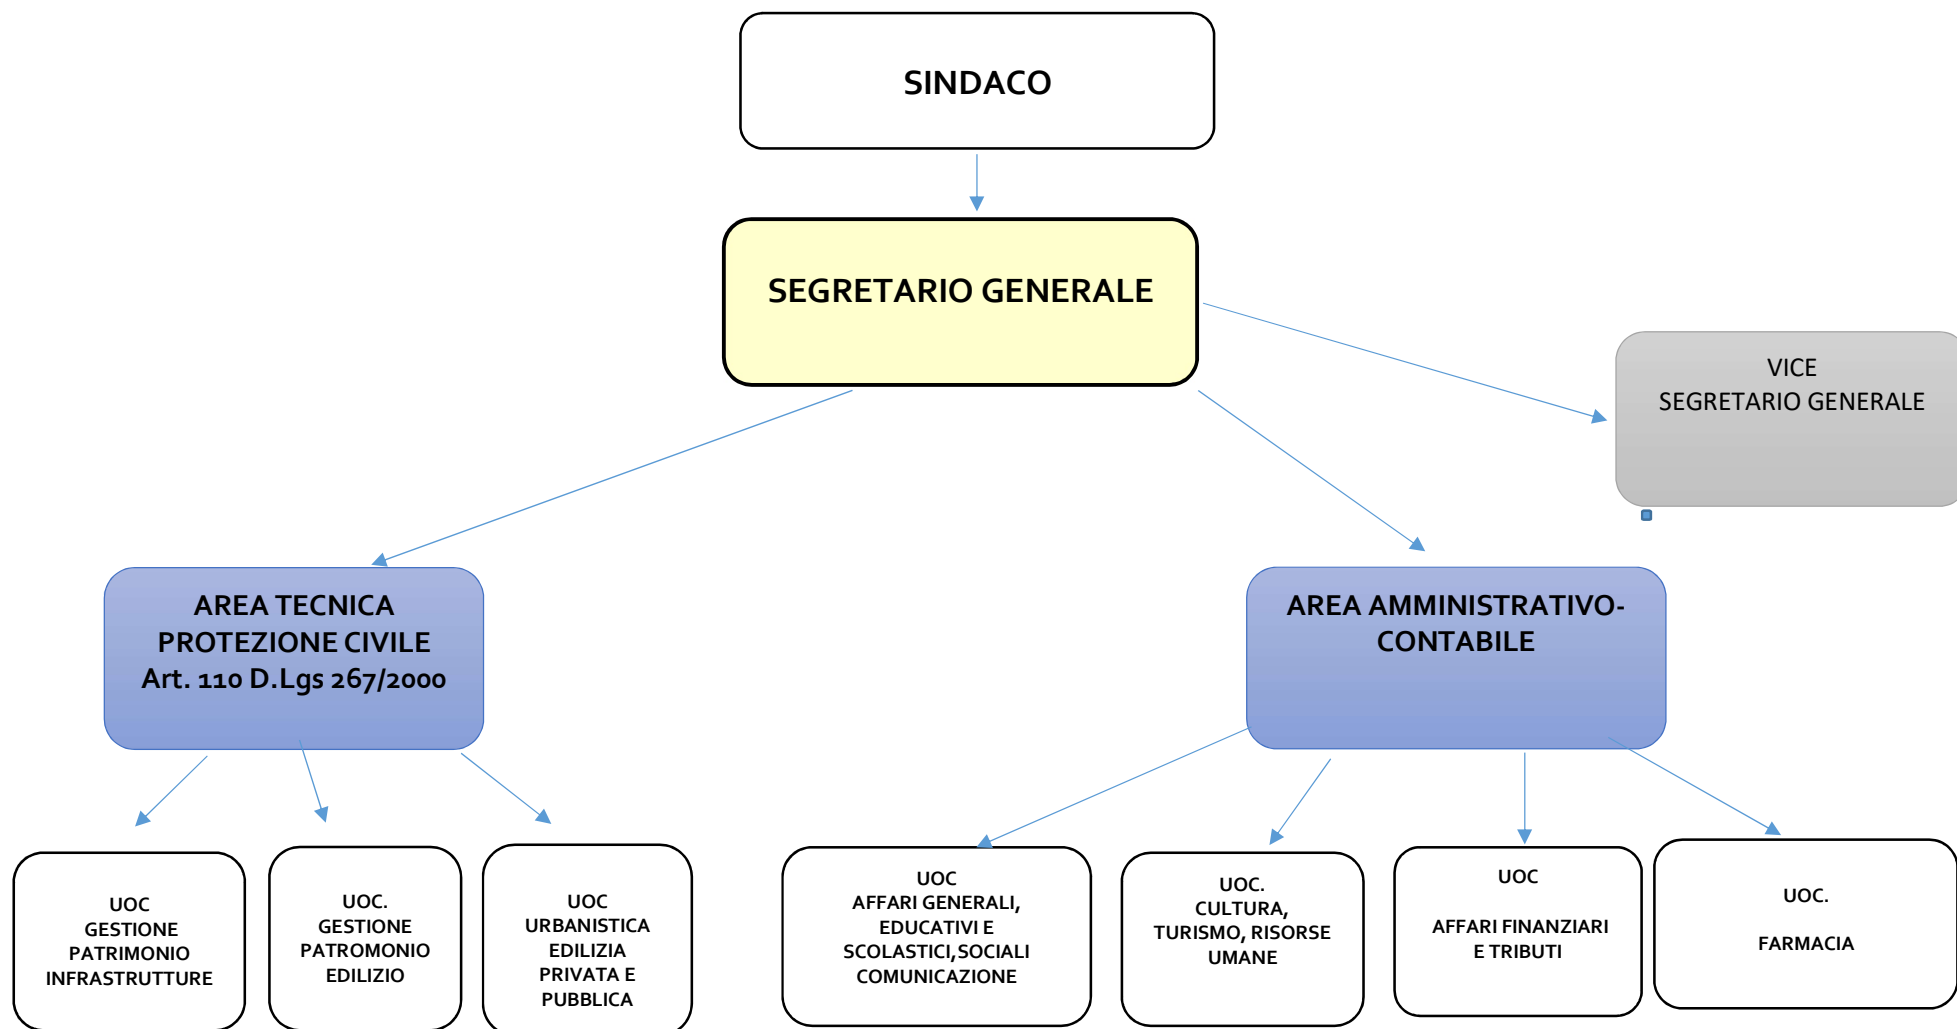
SINDACO

SEGRETARIO GENERALE

VICE
SEGRETARIO GENERALE

AREA TECNICA
PROTEZIONE CIVILE
Art. 110 D.Lgs 267/2000

AREA AMMINISTRATIVO-CONTABILE

UOC
GESTIONE
PATRIMONIO
INFRASTRUTTURE

UOC.
GESTIONE
PATROMONIO
EDILIZIO

UOC
URBANISTICA
EDILIZIA
PRIVATA E
PUBBLICA

UOC
AFFARI GENERALI,
EDUCATIVI E
SCOLASTICI,SOCIALI
COMUNICAZIONE

UOC.
CULTURA,
TURISMO, RISORSE
UMANE

UOC

AFFARI FINANZIARI
E TRIBUTI

UOC.

FARMACIA